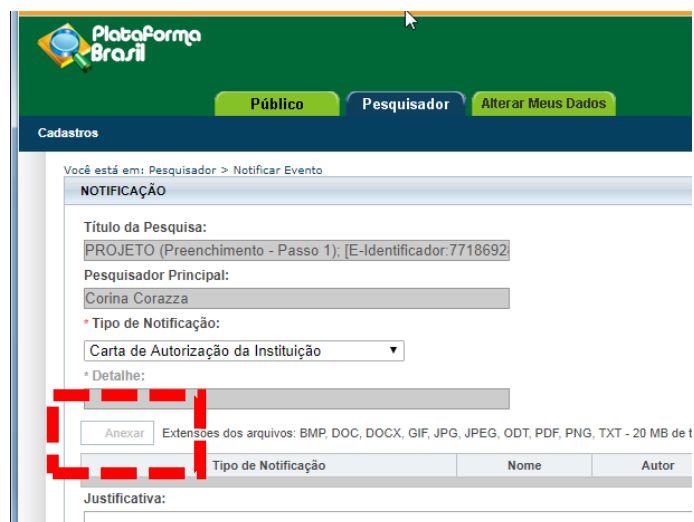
Plataforma Brasil

Público | Pesquisador | Alterar Meus Dados

Cadastros

Você está em: Pesquisador > Notificar Evento

NOTIFICAÇÃO

Título da Pesquisa:

PROJETO (Preenchimento - Passo 1); [E-Identificador:7718692

Pesquisador Principal:

Corina Corazza

* Tipo de Notificação:

Carta de Autorização da Instituição

* Detalhe:

Anexar Extensões dos arquivos: BMP, DOC, DOCX, GIF, JPG, JPEG, ODT, PDF, PNG, TXT - 20 MB de t

| Tipo de Notificação | Nome | Autor |
|---|---|---|

Justificativa: